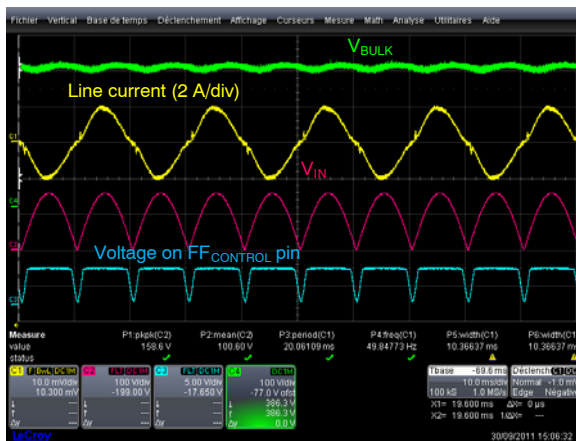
Fichier Vertical Base de temps Déclenchement Affichage Curseurs Mesure Math Analyse Utilitaires Aide

$V_{BULK}$

Line current (2 A/div)

$V_{IN}$

Voltage on $FF_{CONTROL}$ pin

C1
C2
C3
C4

| Mesure | P1:pkpk(C2) | P2:mean(C2) | P3:period(C1) | P4:freq(C1) | P5:width(C1) | P6:width(C1) |
|---|---|---|---|---|---|---|
| value | 158.6 V | 100.60 V | 20.06109 ms | 49.84773 Hz | 10.36637 ms | 10.36637 ms |
| status | ✓ | ✓ | ✓ | ✓ | ▲ | ▲ |

C1 F BwL DC1M
10.0 mV/div
10.300 mV

C2 FLT DC1M
100 V/div
-199.00 V

C3 FLT DC1M
5.00 V/div
-17.650 V

C4 DC1M
100 V/div
-77.0 V ofst
386.3 V
386.3 V
0.0 V

Tbase -69.6 ms
10.0 ms/div
100 kS 1.0 MS/s

Déclench C1 DC
Normal -1.0 mV
Edge Négative

X1= 19.600 ms ΔX= 0 µs
X2= 19.600 ms 1/ΔX= ---

LeCroy

30/09/2011 15:06:32